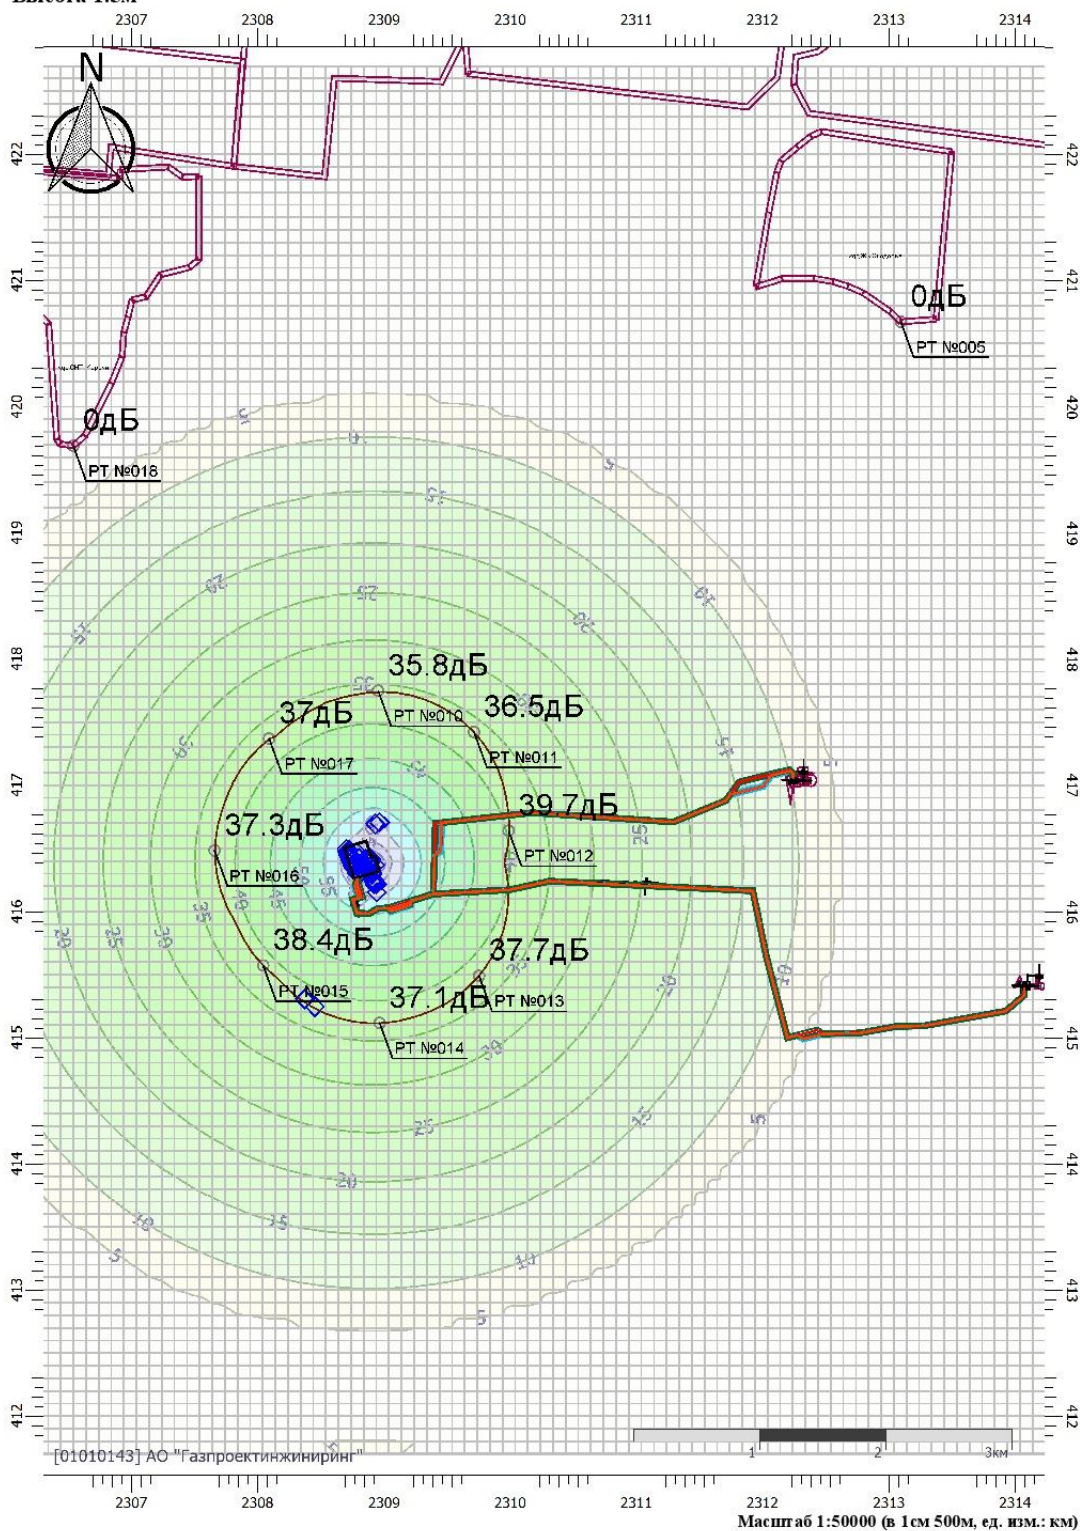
Высота 1.5м

2307 2308 2309 2310 2311 2312 2313 2314

N

422 421 420 419 418 417 416 415 414 413 412

0дБ
PT №005

0дБ
PT №018

35.8дБ
PT №010
36.5дБ
PT №011
37дБ
PT №017
39.7дБ
PT №012
37.3дБ
PT №016
38.4дБ
37.7дБ
PT №015
37.1дБ
PT №013
PT №014

5 10 15 20 25 30 35 40 45 55

[01010143] АО "Газпроектинжиниринг"

1 2 3км

Масштаб 1:50000 (в 1см 500м, ед. изм.: км)